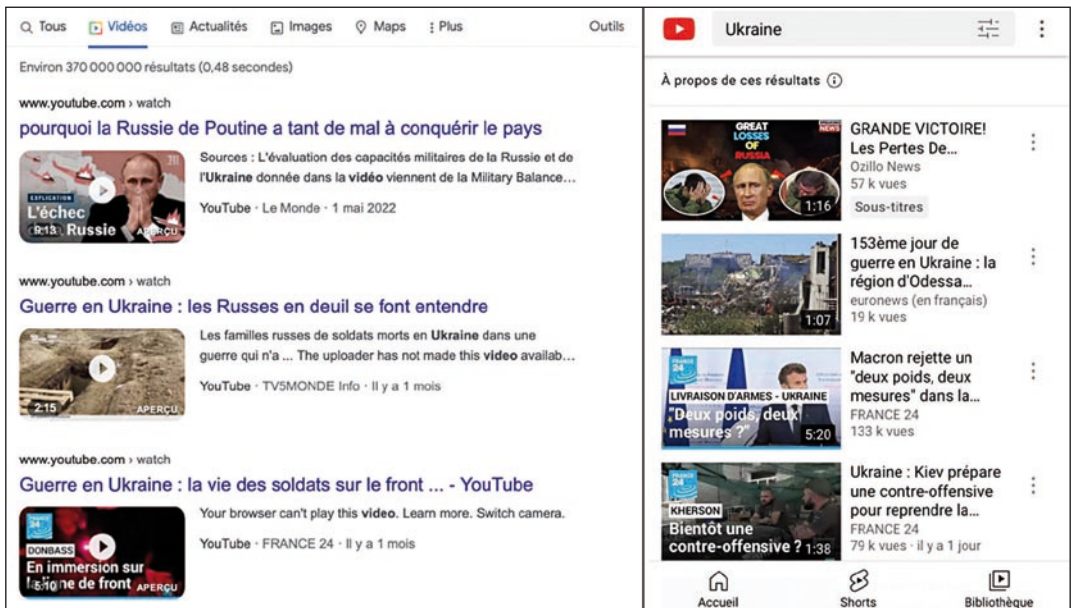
Tous Vidéos Actualités Images Maps Plus Outils

Environ 370 000 000 résultats (0,48 secondes)

www.youtube.com › watch
pourquoi la Russie de Poutine a tant de mal à conquérir le pays

EXPLICATION
L'échec
Russie 9:13
APERÇU

Sources : L'évaluation des capacités militaires de la Russie et de l'Ukraine donnée dans la vidéo viennent de la Military Balance...

YouTube · Le Monde · 1 mai 2022

www.youtube.com › watch
Guerre en Ukraine : les Russes en deuil se font entendre

2:15
APERÇU

Les familles russes de soldats morts en Ukraine dans une guerre qui n'a ... The uploader has not made this video availab...

YouTube · TV5MONDE Info · Il y a 1 mois

www.youtube.com › watch
Guerre en Ukraine : la vie des soldats sur le front ... - YouTube

DONBASS
En immersion sur la ligne de front
5:10
APERÇU

Your browser can't play this video. Learn more. Switch camera.

YouTube · FRANCE 24 · Il y a 1 mois

Ukraine

À propos de ces résultats

GREAT LOSSES OF RUSSIA
NEWS
1:16
GRANDE VICTOIRE! Les Pertes De...
Ozillo News
57 k vues
Sous-titres

1:07
153ème jour de guerre en Ukraine : la région d'Odessa...
euronews (en français)
19 k vues

FRANCE 24
LIVRAISON D'ARMES - UKRAINE
"Deux poids, deux mesures ?"
5:20
Macron rejette un "deux poids, deux mesures" dans la...
FRANCE 24
133 k vues

FRANCE 24
KHERSON
Bientôt une contre-offensive ?
1:38
Ukraine : Kiev prépare une contre-offensive pour reprendre la...
FRANCE 24
79 k vues · il y a 1 jour

Accueil
Shorts
Bibliothèque